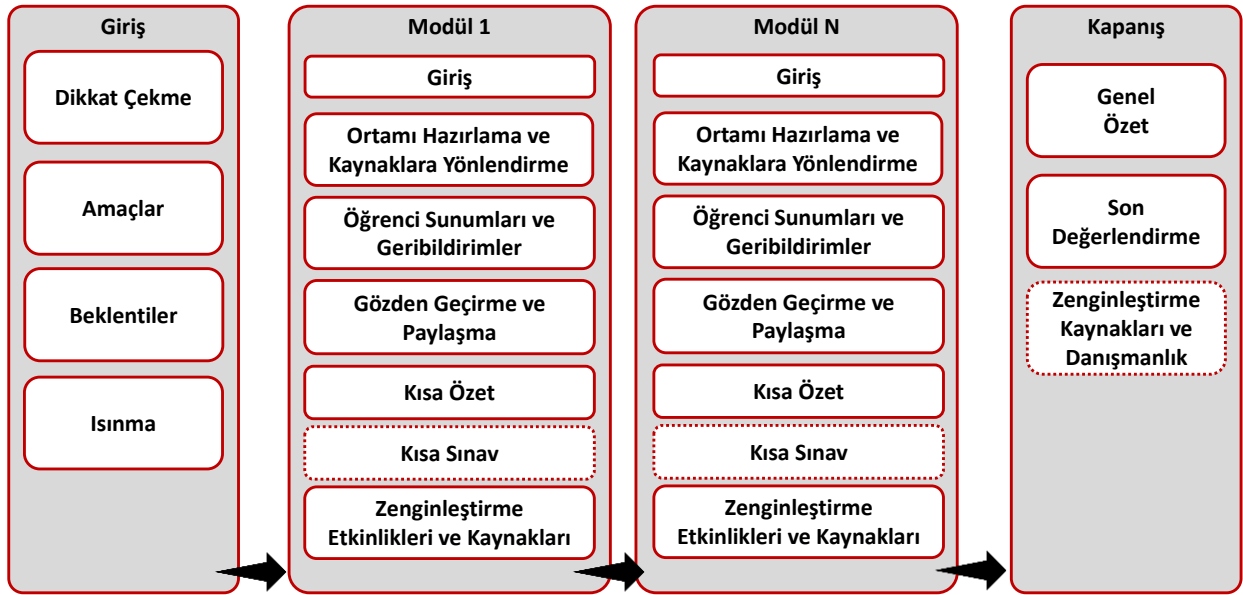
Giriş

Dikkat Çekme

Amaçlar

Beklentiler

Isınma

Modül 1

Giriş

Ortamı Hazırlama ve Kaynaklara Yönlendirme

Öğrenci Sunumları ve Geribildirimler

Gözden Geçirme ve Paylaşma

Kısa Özet

Kısa Sınav

Zenginleştirme Etkinlikleri ve Kaynakları

Modül N

Giriş

Ortamı Hazırlama ve Kaynaklara Yönlendirme

Öğrenci Sunumları ve Geribildirimler

Gözden Geçirme ve Paylaşma

Kısa Özet

Kısa Sınav

Zenginleştirme Etkinlikleri ve Kaynakları

Kapanış

Genel Özet

Son Değerlendirme

Zenginleştirme Kaynakları ve Danışmanlık